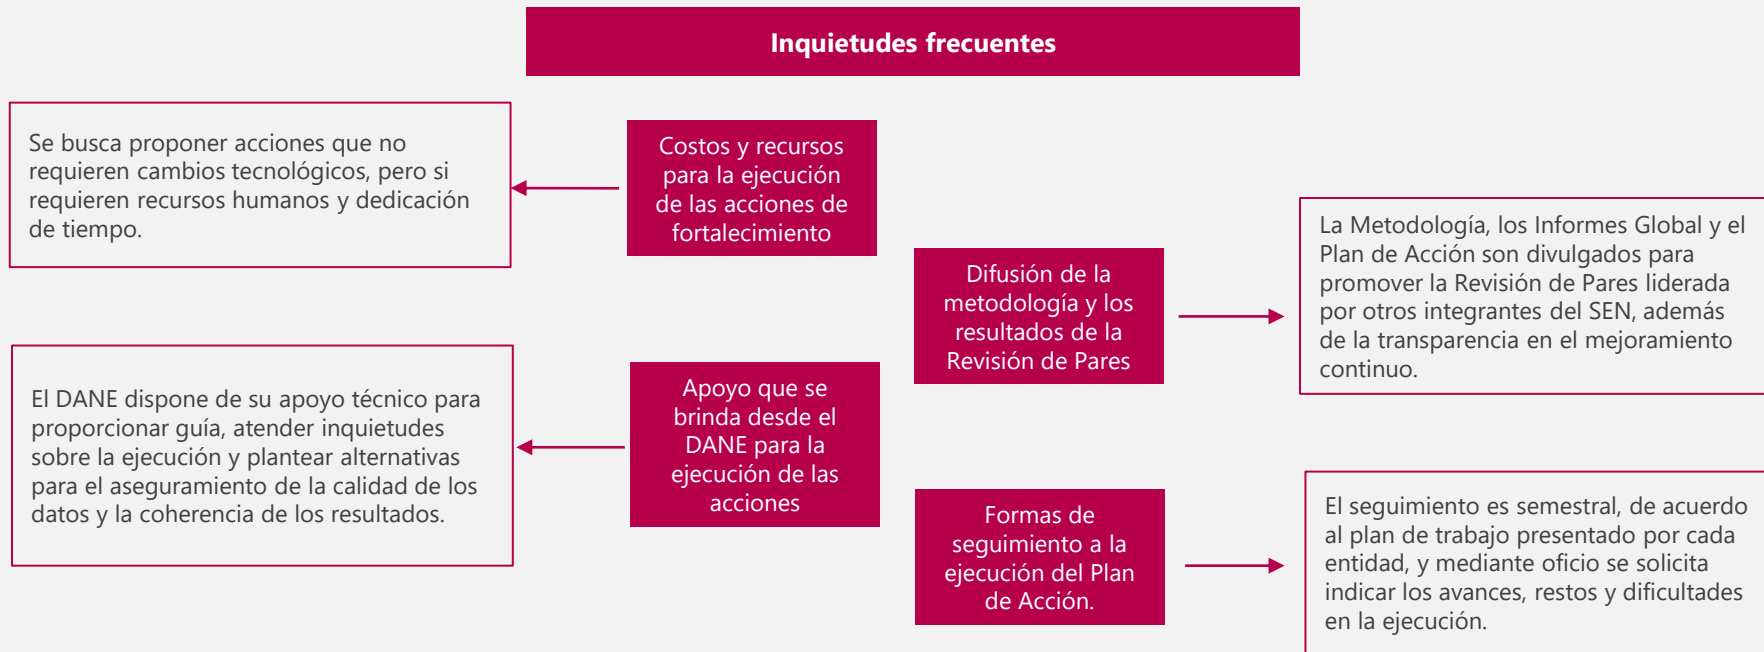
Inquietudes frecuentes

Costos y recursos para la ejecución de las acciones de fortalecimiento

Se busca proponer acciones que no requieren cambios tecnológicos, pero si requieren recursos humanos y dedicación de tiempo.

Difusión de la metodología y los resultados de la Revisión de Pares

La Metodología, los Informes Global y el Plan de Acción son divulgados para promover la Revisión de Pares liderada por otros integrantes del SEN, además de la transparencia en el mejoramiento continuo.

Apoyo que se brinda desde el DANE para la ejecución de las acciones

El DANE dispone de su apoyo técnico para proporcionar guía, atender inquietudes sobre la ejecución y plantear alternativas para el aseguramiento de la calidad de los datos y la coherencia de los resultados.

Formas de seguimiento a la ejecución del Plan de Acción.

El seguimiento es semestral, de acuerdo al plan de trabajo presentado por cada entidad, y mediante oficio se solicita indicar los avances, restos y dificultades en la ejecución.